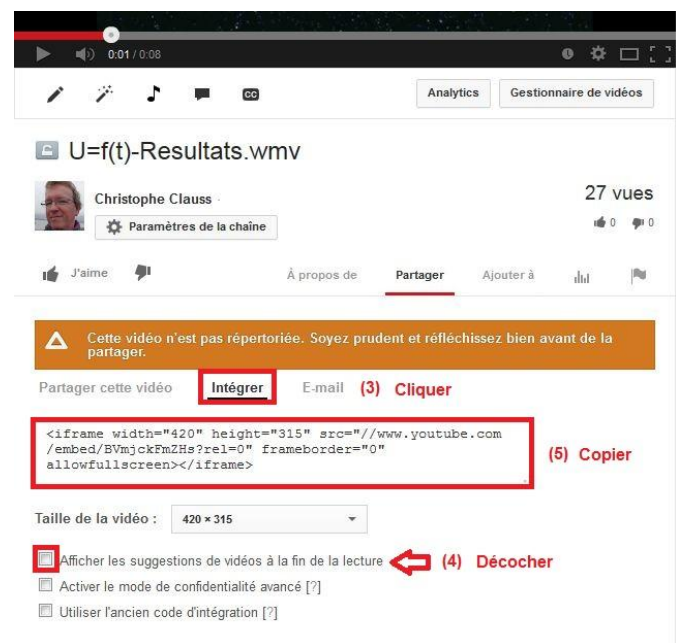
0:01 / 0:08

CC

Analytics

Gestionnaire de vidéos

U=f(t)-Resultats.wmv

Christophe Clauss ·

Paramètres de la chaîne

27 vues

0 0

J'aime

À propos de

Partager

Ajouter à

Cette vidéo n'est pas répertoriée. Soyez prudent et réfléchissez bien avant de la partager.

Partager cette vidéo

Intégrer

E-mail

(3) Cliquer

<iframe width="420" height="315" src="//www.youtube.com/embed/BVmjckFmZHs?rel=0" frameborder="0" allowfullscreen></iframe>

(5) Copier

Taille de la vidéo :

420 × 315

Afficher les suggestions de vidéos à la fin de la lecture

(4) Décocher

Activer le mode de confidentialité avancé [?]

Utiliser l'ancien code d'intégration [?]